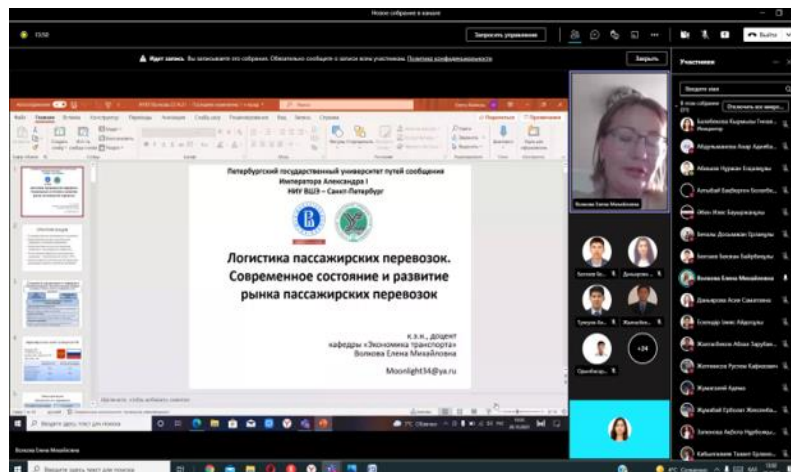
Новое собрание в канале

13:50

Запросить управление

Выйти

Идет запись. Вы записываете это собрание. Обязательно сообщите о записи всем участникам. Политика конфиденциальности

Закрыть

Участники

Введите имя

Отключить звук микро...

Петербургский государственный университет путей сообщения Императора Александра I
НИУ ВШЭ – Санкт-Петербург

Логистика пассажирских перевозок. Современное состояние и развитие рынка пассажирских перевозок

к.э.н., доцент
кафедры «Экономика транспорта»
Волкова Елена Михайловна

Moonlight34@ya.ru

Заметки к слайду

Волкова Елена Михайловна

+24

Волкова Елена Михайловна

Введите здесь текст для поиска

Введите здесь текст для поиска